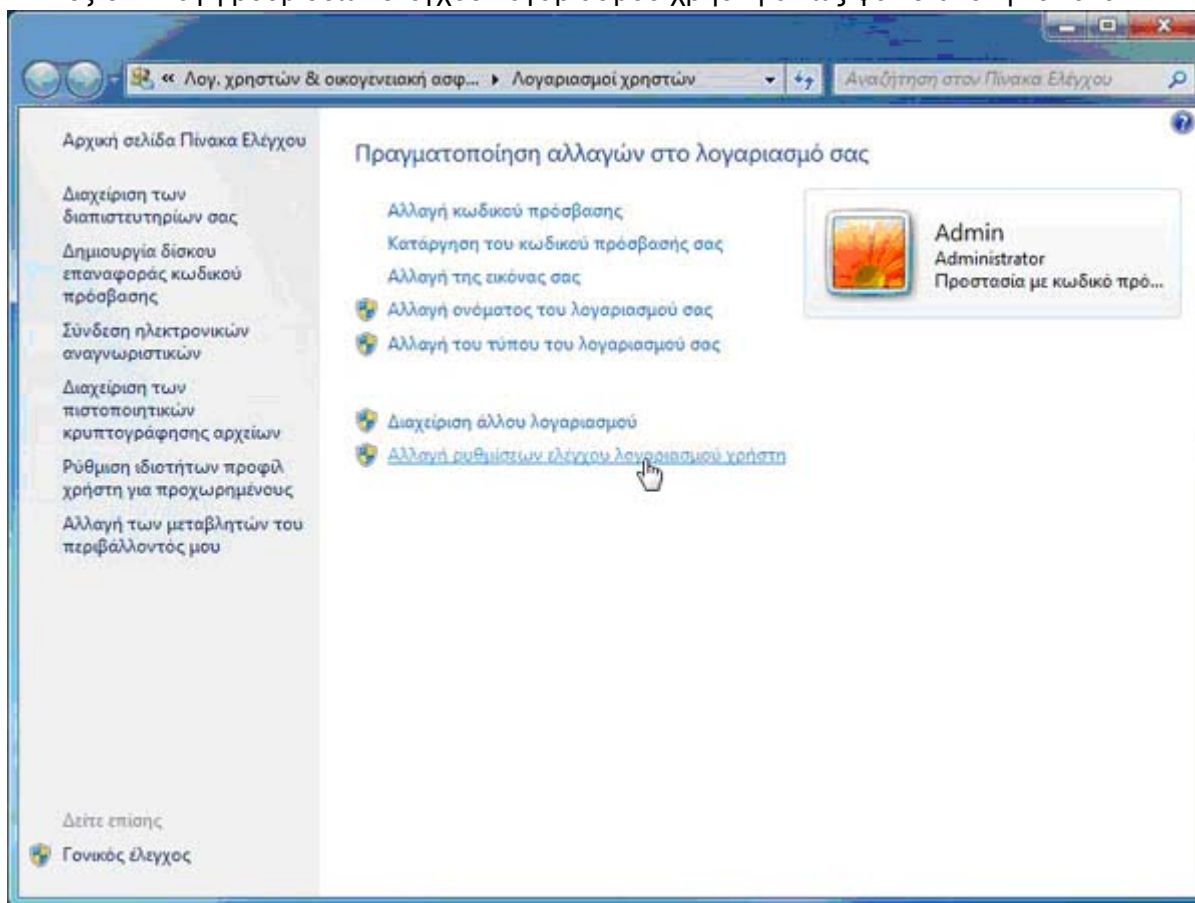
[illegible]

« Λογ. χρηστών & οικογενειακή ασφ... ▸ Λογαριασμοί χρηστών

Αναζήτηση στον Πίνακα Ελέγχου

Αρχική σελίδα Πίνακα Ελέγχου

Διαχείριση των διαπιστευτηρίων σας

Δημιουργία δίσκου επαναφοράς κωδικού πρόσβασης

Σύνδεση ηλεκτρονικών αναγνωριστικών

Διαχείριση των πιστοποιητικών κρυπτογράφησης αρχείων

Ρύθμιση ιδιοτήτων προφίλ χρήστη για προχωρημένους

Αλλαγή των μεταβλητών του περιβάλλοντός μου

Πραγματοποίηση αλλαγών στο λογαριασμό σας

Αλλαγή κωδικού πρόσβασης

Κατάργηση του κωδικού πρόσβασής σας

Αλλαγή της εικόνας σας

Αλλαγή ονόματος του λογαριασμού σας

Αλλαγή του τύπου του λογαριασμού σας

Διαχείριση άλλου λογαριασμού

Αλλαγή ρυθμίσεων ελέγχου λογαριασμού χρήστη

Admin
Administrator
Προστασία με κωδικό πρό...

Δείτε επίσης

Γονικός έλεγχος